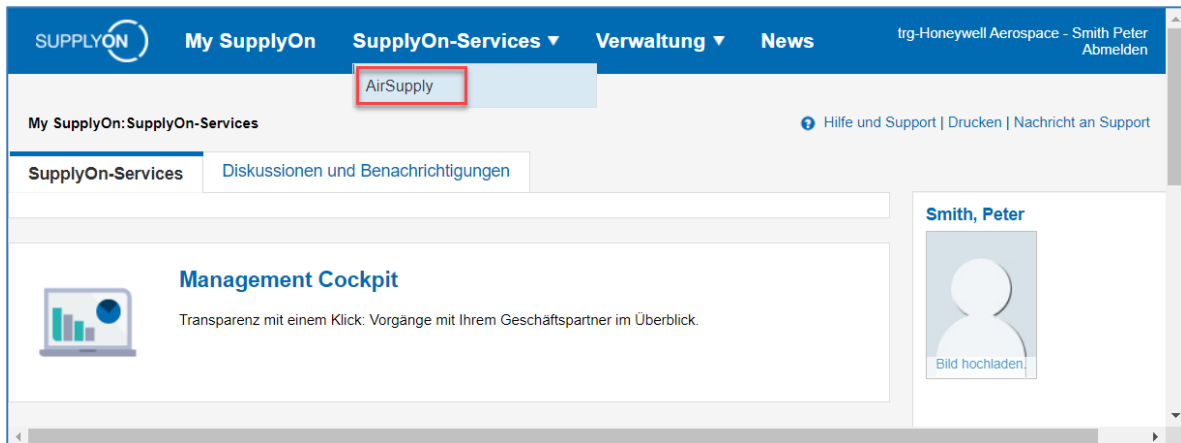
SUPPLYON My SupplyOn SupplyOn-Services ▼ Verwaltung ▼ News trg-Honeywell Aerospace - Smith Peter Abmelden

AirSupply

My SupplyOn:SupplyOn-Services

Hilfe und Support | Drucken | Nachricht an Support

SupplyOn-Services Diskussionen und Benachrichtigungen

Management Cockpit

Transparenz mit einem Klick: Vorgänge mit Ihrem Geschäftspartner im Überblick.

Smith, Peter

Bild hochladen.